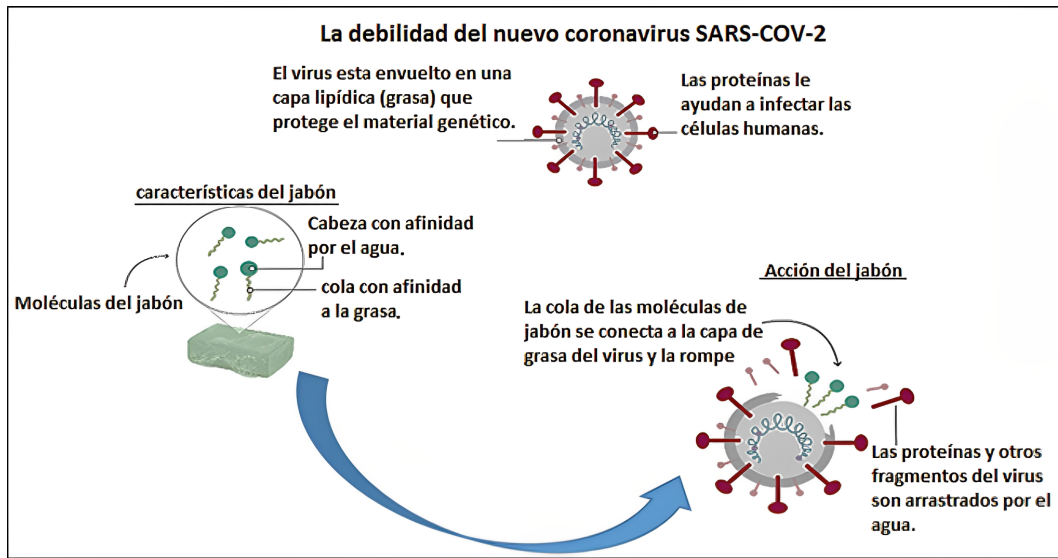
La debilidad del nuevo coronavirus SARS-COV-2

El virus esta envuelto en una capa lipídica (grasa) que protege el material genético.

Las proteínas le ayudan a infectar las células humanas.

características del jabón

Cabeza con afinidad por el agua.

cola con afinidad a la grasa.

Moléculas del jabón

Acción del jabón

La cola de las moléculas de jabón se conecta a la capa de grasa del virus y la rompe

Las proteínas y otros fragmentos del virus son arrastrados por el agua.